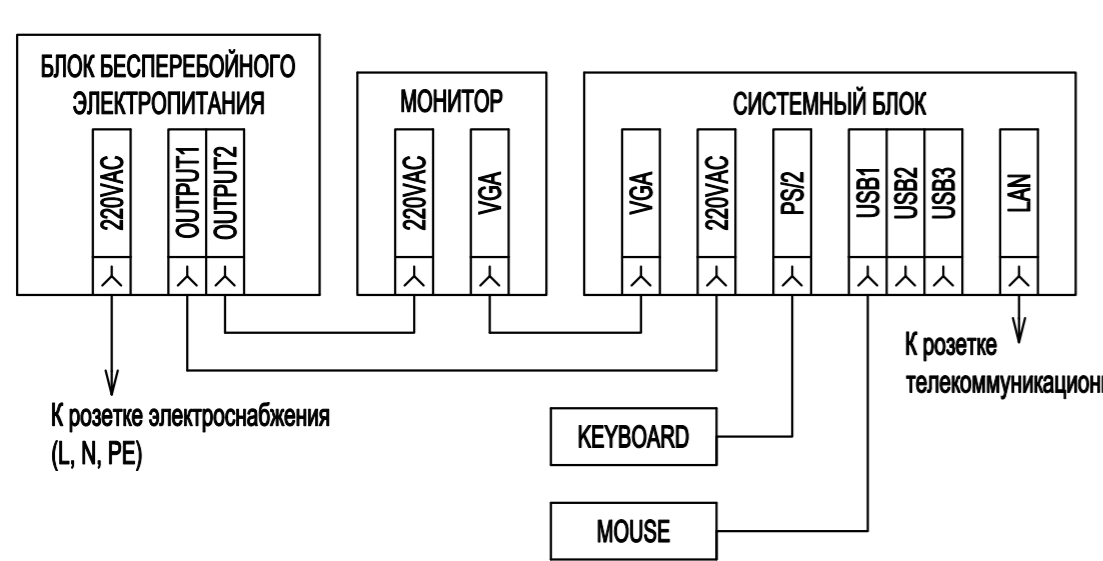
БЛОК БЕСПЕРЕБОЙНОГО ЭЛЕКТРОПИТАНИЯ

220VAC

OUTPUT1

OUTPUT2

МОНИТОР

220VAC

VGA

СИСТЕМНЫЙ БЛОК

VGA

220VAC

PS/2

USB1

USB2

USB3

LAN

К розетке электроснабжения (L, N, PE)

К розетке телекоммуникацион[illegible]

KEYBOARD

MOUSE